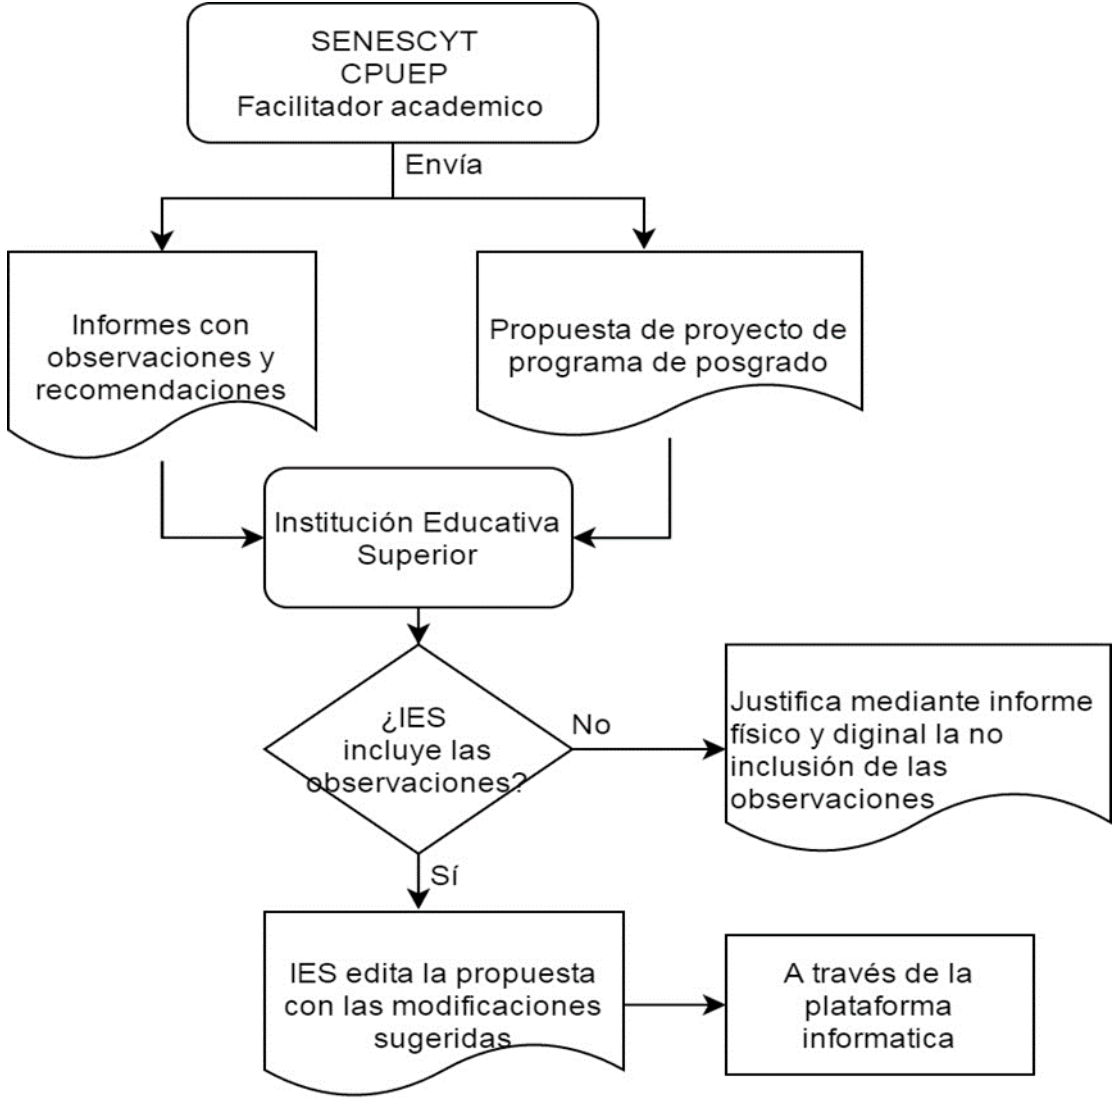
SENESCYT
CPUEP
Facilitador academico

Envía

Informes con observaciones y recomendaciones

Propuesta de proyecto de programa de posgrado

Institución Educativa Superior

¿IES incluye las observaciones?

No

Justifica mediante informe físico y diginal la no inclusión de las observaciones

Sí

IES edita la propuesta con las modificaciones sugeridas

A través de la plataforma informatica